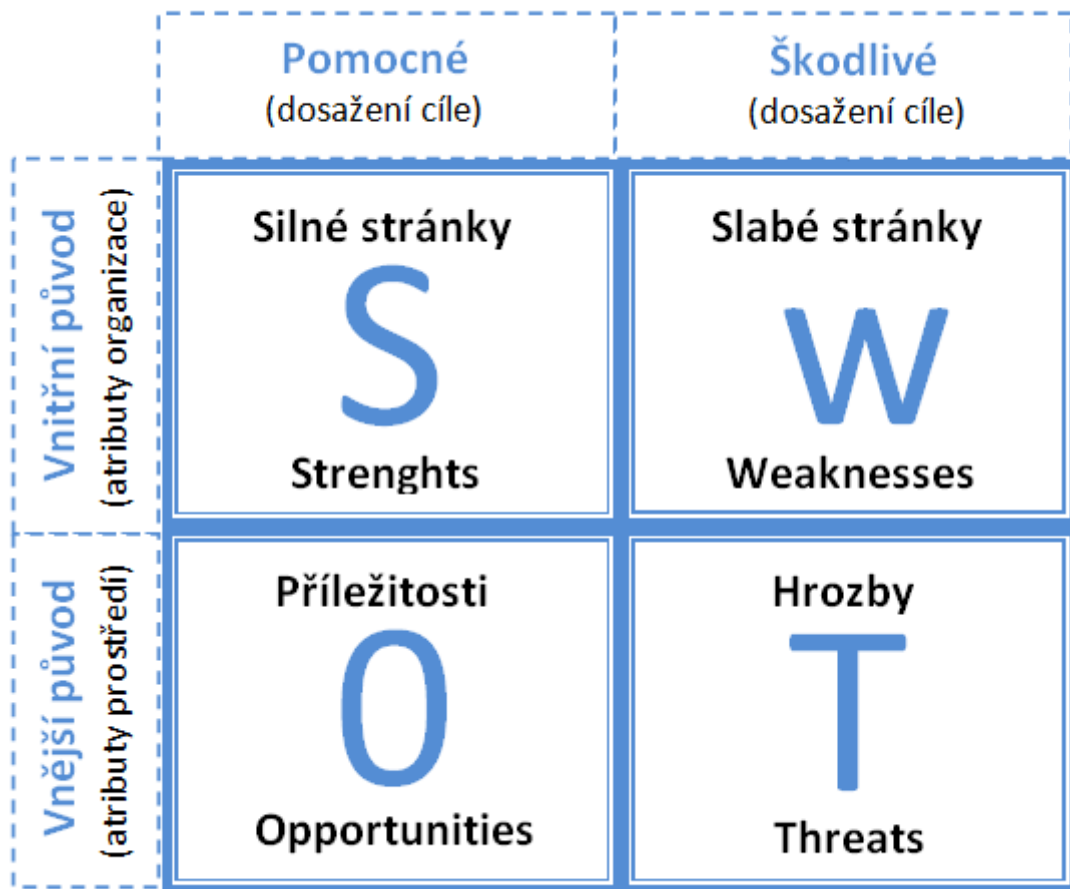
Pomocné
(dosažení cíle)

Škodlivé
(dosažení cíle)

Vnitřní původ
(atributy organizace)

Silné stránky
S
Strenghts

Slabé stránky
W
Weaknesses

Vnější původ
(atributy prostředí)

Příležitosti
O
Opportunities

Hrozby
T
Threats